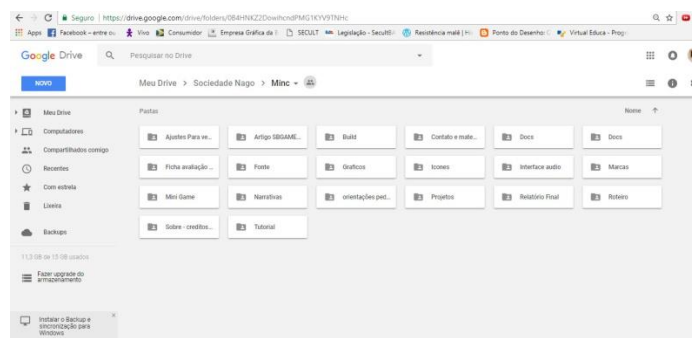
Seguro | https://drive.google.com/drive/folders/0B4HNKZ2DowihcndPMG1KYV9TNHc

Apps Facebook – entre ou Vivo Consumidor Empresa Gráfica da SECULT Legislação - Secult Resistência malê | Ponto do Desenho Virtual Educa - Progr

Google Drive Pesquisar no Drive

NOVO

Meu Drive > Sociedade Nago > Minc

Meu Drive
Computadores
Compartilhados comigo
Recentes
Com estrela
Lixeira
Backups

11,3 GB de 17 GB usados

Fazer upgrade do armazenamento

Instalar o Backup e sincronização para Windows

Pastas

Nome ↑

Ajustes Para ve...
Artigo SBGAME...
Build
Contato e mate...
Docs
Docs
Ficha avaliação ...
Fonte
Graficos
Icones
Interface audio
Marcas
Mini Game
Narrativas
orientações ped...
Projetos
Relatório Final
Roteiro
Sobre - creditos...
Tutorial